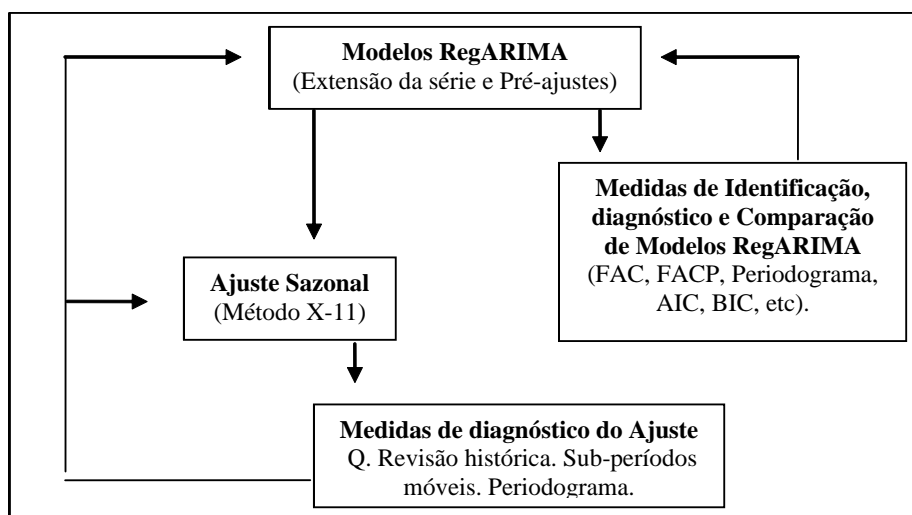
Modelos RegARIMA
(Extensão da série e Pré-ajustes)

Medidas de Identificação, diagnóstico e Comparação de Modelos RegARIMA
(FAC, FACP, Periodograma, AIC, BIC, etc).

Ajuste Sazonal
(Método X-11)

Medidas de diagnóstico do Ajuste
Q. Revisão histórica. Sub-períodos móveis. Periodograma.